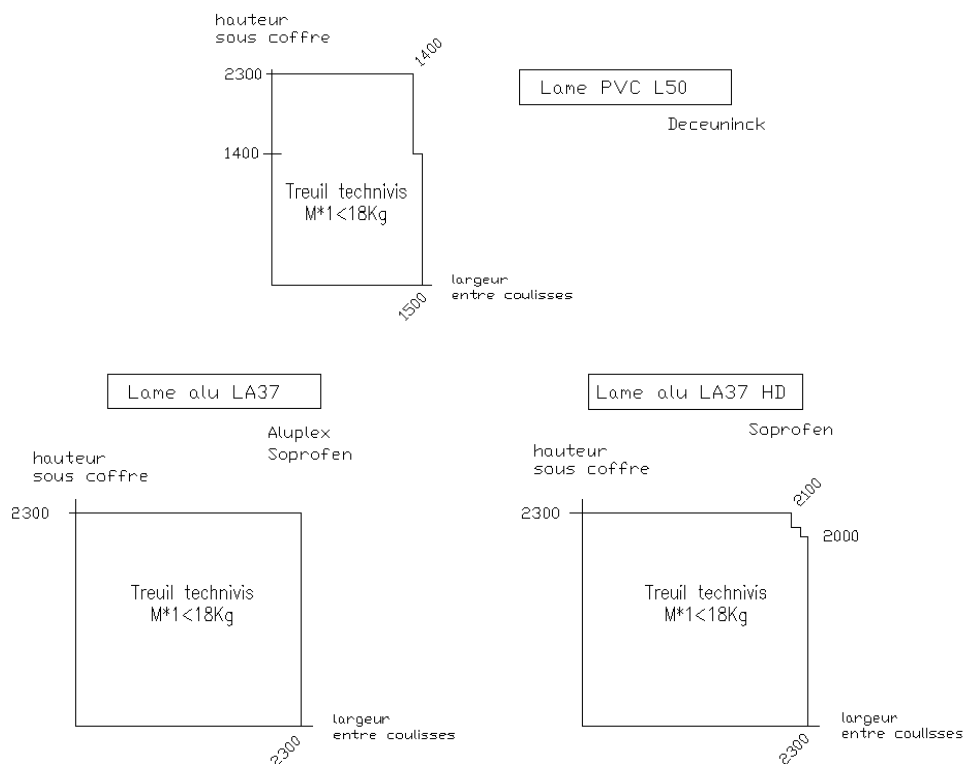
hauteur
sous coffre

2300

1400

1400

Lame PVC L50

Deceuninck

Treuil technivis
M*1<18Kg

largeur
entre coulisses

1500

Lame alu LA37

Aluplex
Soprofen

hauteur
sous coffre

2300

Treuil technivis
M*1<18Kg

largeur
entre coulisses

2300

Lame alu LA37 HD

Soprofen

hauteur
sous coffre

2300

2100

2000

Treuil technivis
M*1<18Kg

largeur
entre coullsses

2300